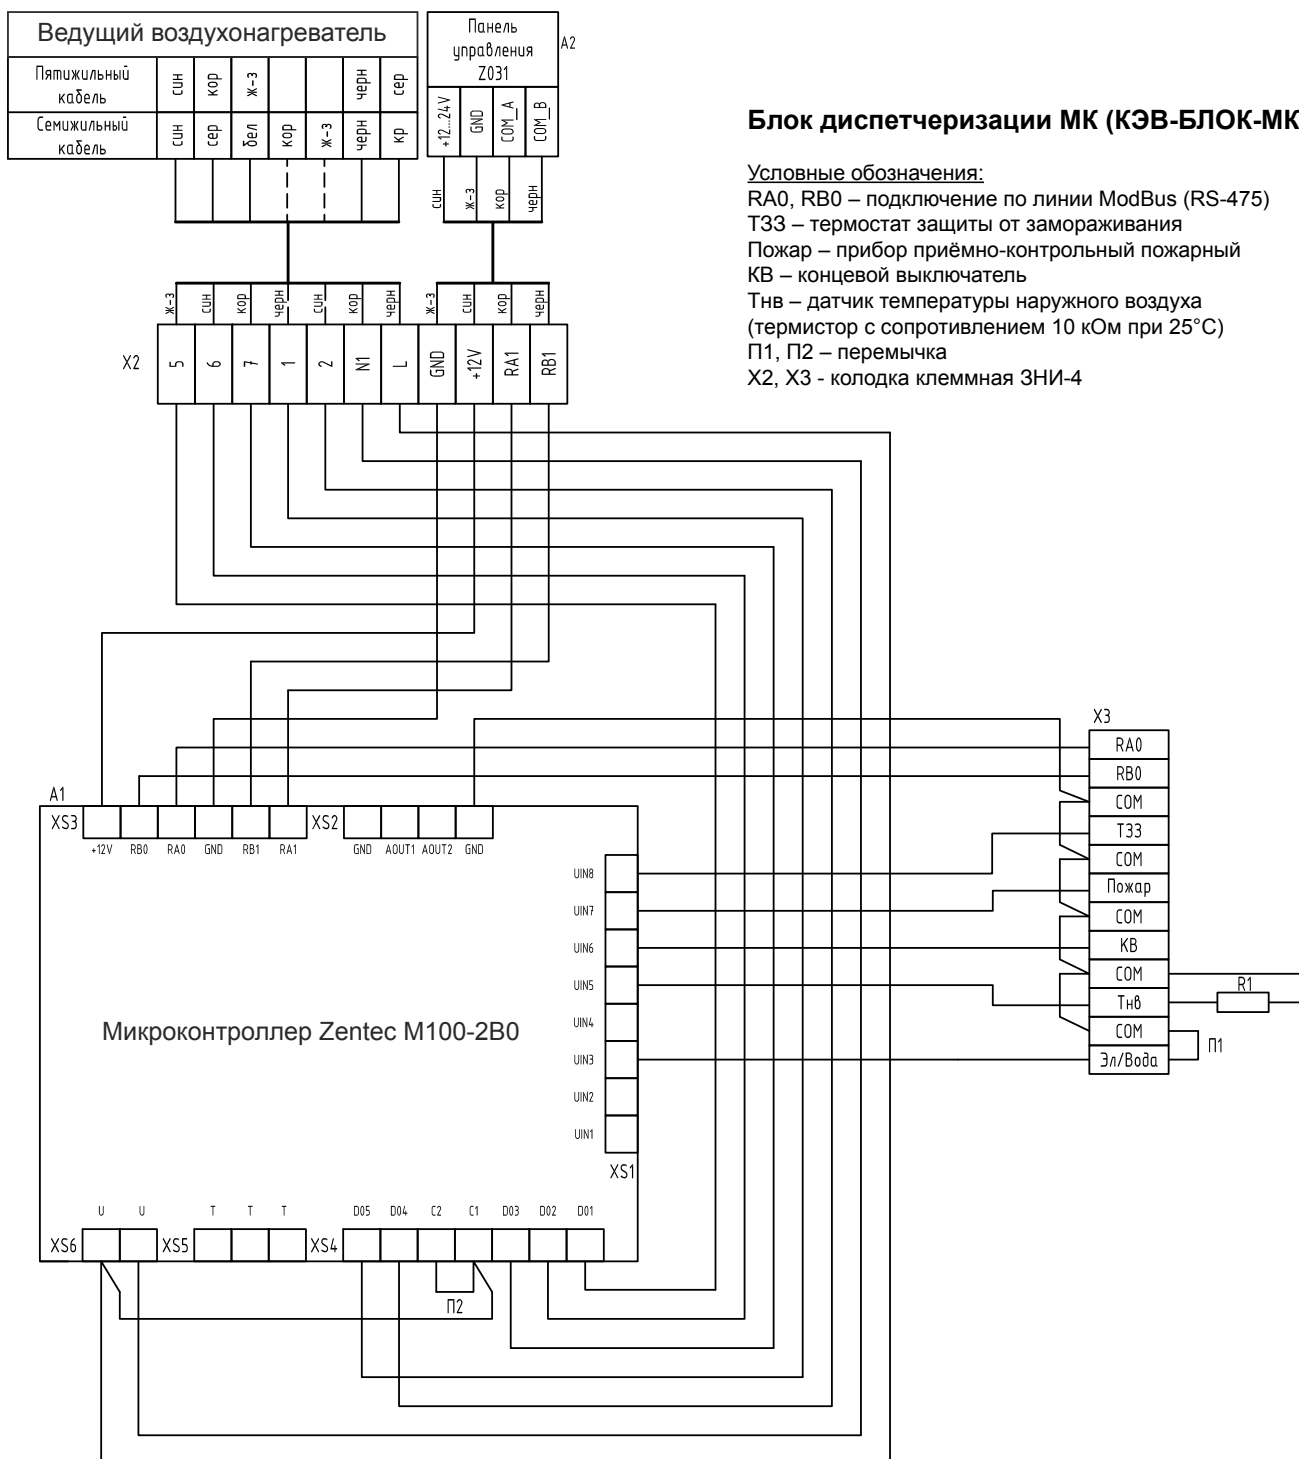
| Ведущий воздухонагреватель | | | | | | | |
|---|---|---|---|---|---|---|---|
| Пятижильный кабель | син | кор | ж-з | | | черн | сер |
| Семижильный кабель | син | сер | бел | кор | ж-з | черн | кр |

Панель управления Z031

A2

+12..24V GND COM_A COM_B

син ж-з кор черн

ж-з син кор черн син кор черн ж-з син кор черн

X2

5 6 7 1 2 N1 L GND +12V RA1 RB1

Блок диспетчеризации МК (КЭВ-БЛОК-МК

Условные обозначения:
RA0, RB0 – подключение по линии ModBus (RS-475)
Т33 – термостат защиты от замораживания
Пожар – прибор приёмно-контрольный пожарный
КВ – концевой выключатель
Тнв – датчик температуры наружного воздуха (термистор с сопротивлением 10 кОм при 25°С)
П1, П2 – перемычка
X2, X3 - колодка клеммная ЗНИ-4

X3

| RA0 |
|---|
| RB0 |
| COM |
| Т33 |
| COM |
| Пожар |
| COM |
| КВ |
| COM |
| Тнв |
| COM |
| Эл/Вода |

R1

П1

A1

XS3 +12V RB0 RA0 GND RB1 RA1 XS2 GND AOUT1 AOUT2 GND

UIN8 UIN7 UIN6 UIN5 UIN4 UIN3 UIN2 UIN1

XS1

Микроконтроллер Zentec M100-2B0

U U T T T D05 D04 C2 C1 D03 D02 D01

XS6 XS5 XS4

П2